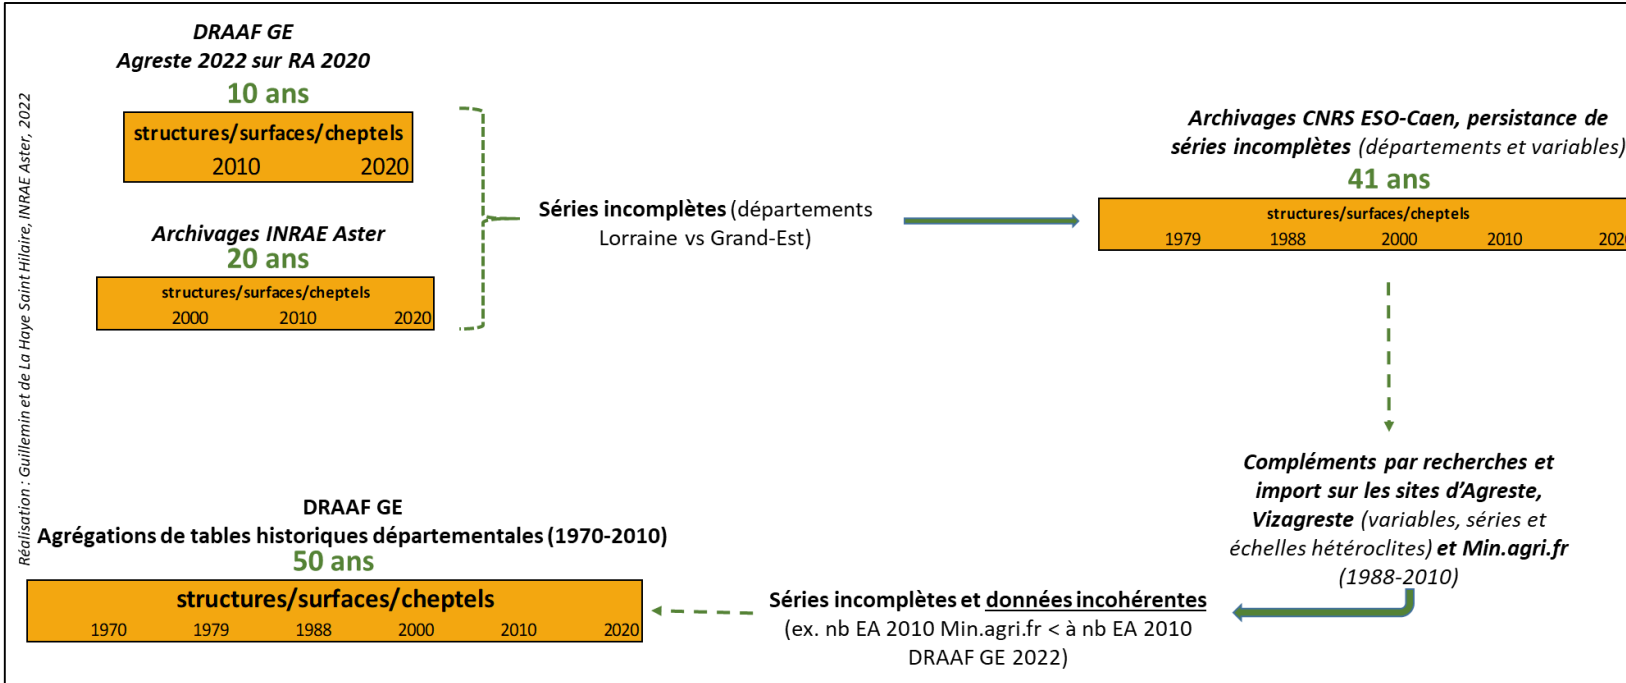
Réalisation : Guillemin et de La Haye Saint Hilaire, INRAE Aster, 2022

DRAAF GE
Agreste 2022 sur RA 2020
10 ans

structures/surfaces/cheptels
2010 2020

Archivages INRAE Aster
20 ans

structures/surfaces/cheptels
2000 2010 2020

Séries incomplètes (départements Lorraine vs Grand-Est)

Archivages CNRS ESO-Caen, persistance de séries incomplètes (départements et variables)
41 ans

structures/surfaces/cheptels
1979 1988 2000 2010 202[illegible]

Compléments par recherches et import sur les sites d'Agreste, Vizagreste (variables, séries et échelles hétéroclites) et Min.agri.fr (1988-2010)

Séries incomplètes et données incohérentes (ex. nb EA 2010 Min.agri.fr < à nb EA 2010 DRAAF GE 2022)

DRAAF GE
Agrégations de tables historiques départementales (1970-2010)
50 ans

structures/surfaces/cheptels
1970 1979 1988 2000 2010 2020